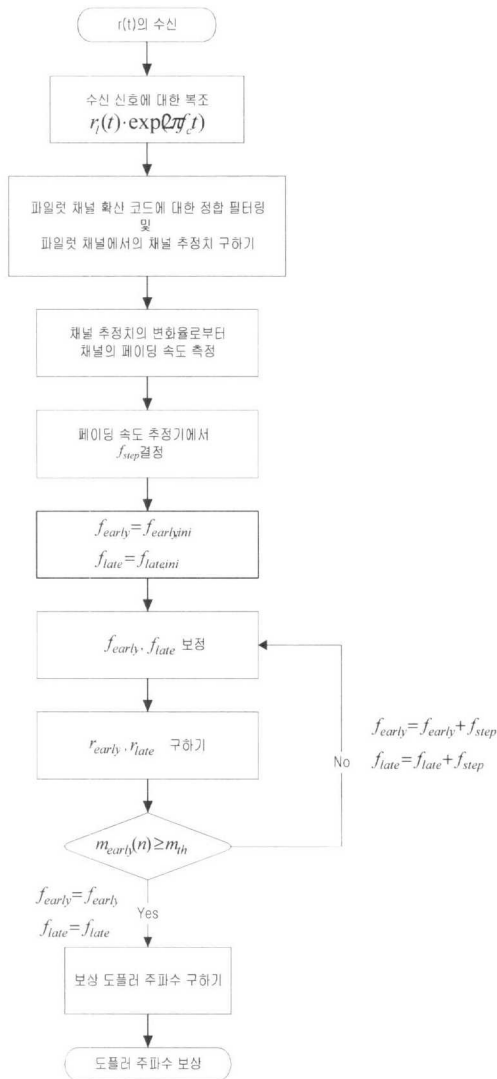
r(t)의 수신

수신 신호에 대한 복조
$r_l(t)\cdot\exp(2\pi f_c t)$

파일럿 채널 확산 코드에 대한 정합 필터링
및
파일럿 채널에서의 채널 추정치 구하기

채널 추정치의 변화율로부터
채널의 페이딩 속도 측정

페이딩 속도 추정기에서
$f_{step}$결정

$f_{early}=f_{earlyini}$
$f_{late}=f_{lateini}$

$f_{early}, f_{late}$ 보정

$r_{early}, r_{late}$ 구하기

$f_{early}=f_{early}+f_{step}$
$f_{late}=f_{late}+f_{step}$

No

$m_{early}(n)\geq m_{th}$

$f_{early}=f_{early}$
$f_{late}=f_{late}$

Yes

보상 도플러 주파수 구하기

도플러 주파수 보상